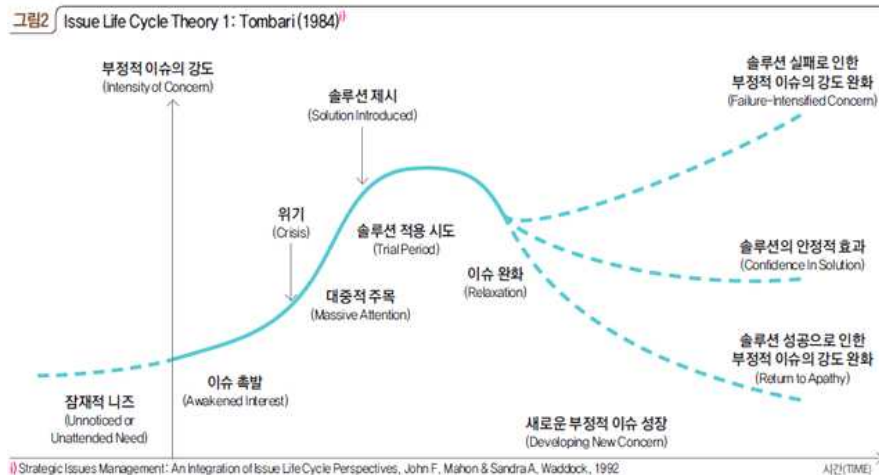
그림2 Issue Life Cycle Theory 1: Tombari (1984)$^{i)}$

부정적 이슈의 강도
(Intensity of Concern)

솔루션 제시
(Solution Introduced)

솔루션 실패로 인한
부정적 이슈의 강도 완화
(Failure-Intensified Concern)

위기
(Crisis)

솔루션 적용 시도
(Trial Period)

솔루션의 안정적 효과
(Confidence In Solution)

이슈 완화
(Relaxation)

대중적 주목
(Massive Attention)

솔루션 성공으로 인한
부정적 이슈의 강도 완화
(Return to Apathy)

이슈 촉발
(Awakened Interest)

잠재적 니즈
(Unnoticed or Unattended Need)

새로운 부정적 이슈 성장
(Developing New Concern)

i) Strategic Issues Management: An Integration of Issue Life Cycle Perspectives, John F. Mahon & Sandra A. Waddock, 1992

시간(TIME)